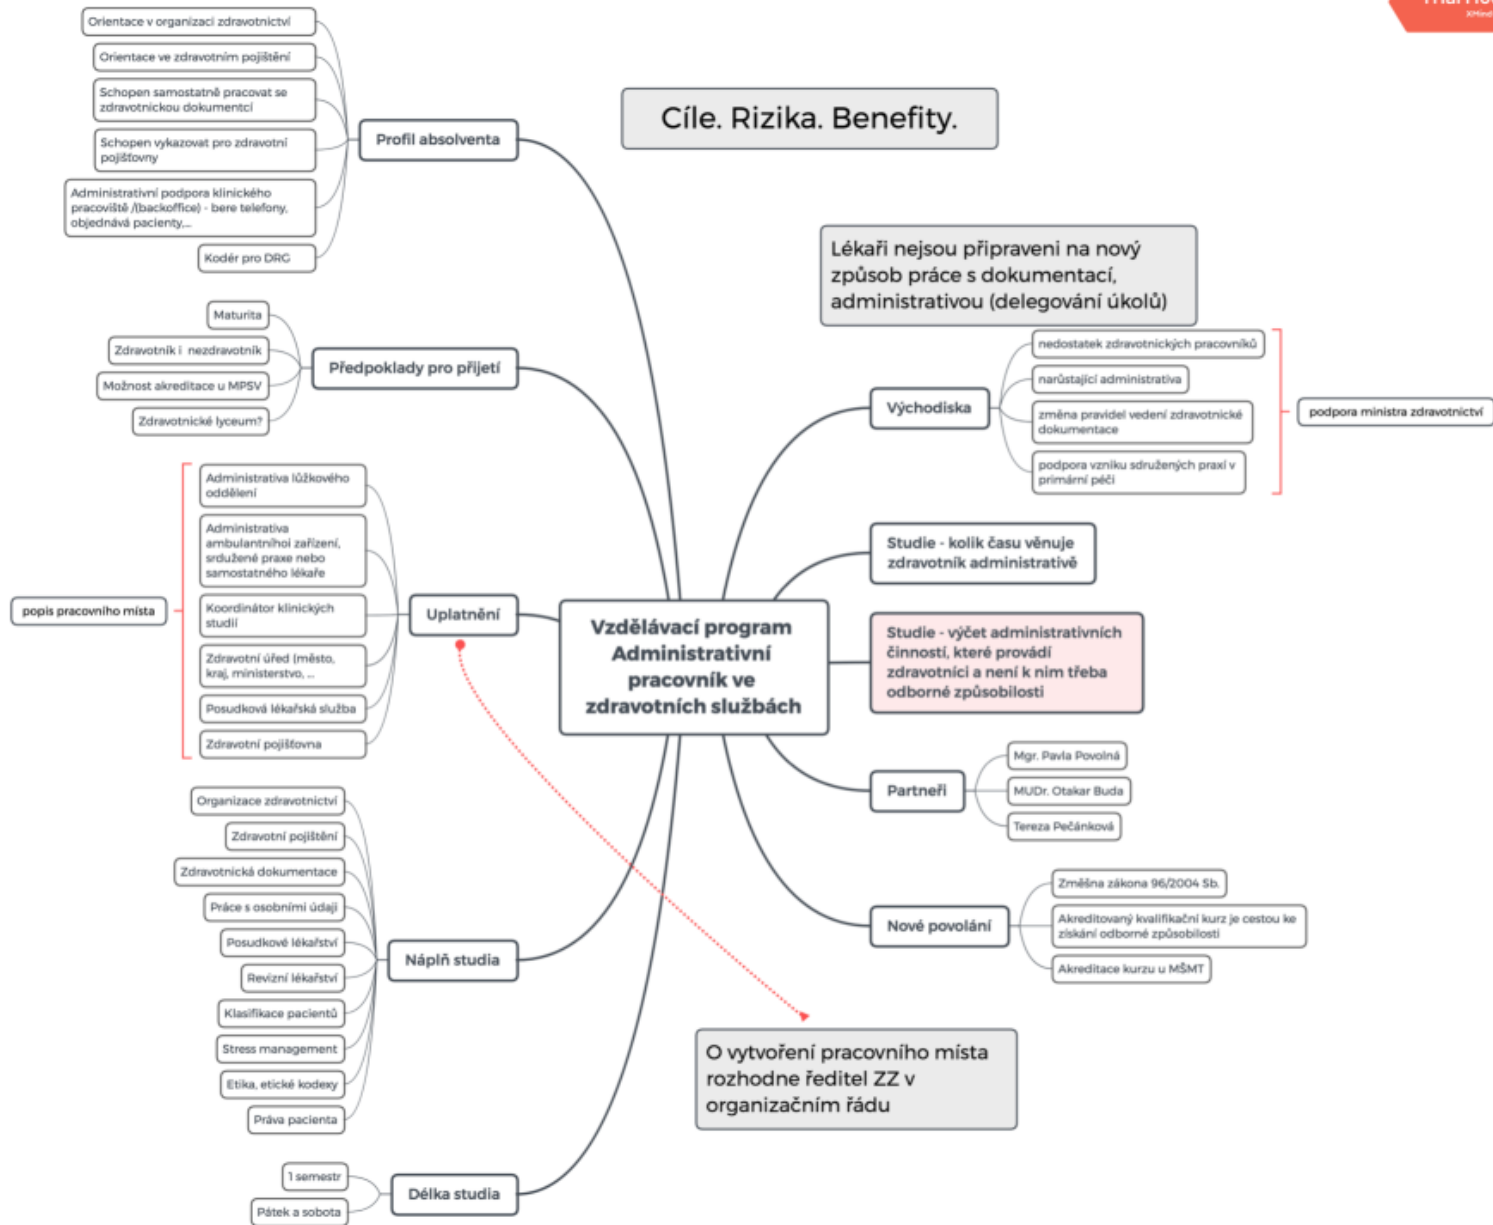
Cíle. Rizika. Benefity.

Vzdělávací program Administrativní pracovník ve zdravotních službách

Profil absolventa
Orientace v organizaci zdravotnictví
Orientace ve zdravotním pojištění
Schopen samostatně pracovat se zdravotnickou dokumentcí
Schopen vykazovat pro zdravotní pojišťovny
Administrativní podpora klinického pracoviště /(backoffice) - bere telefony, objednává pacienty,...
Kodér pro DRG

Předpoklady pro přijetí
Maturita
Zdravotník i nezdravotník
Možnost akreditace u MPSV
Zdravotnické lyceum?

Uplatnění
popis pracovního místa
Administrativa lůžkového oddělení
Administrativa ambulantníhoi zařízení, srdužené praxe nebo samostatného lékaře
Koordinátor klinických studií
Zdravotní úřed (město, kraj, ministerstvo, ...
Posudková lékařská služba
Zdravotní pojišťovna

Náplň studia
Organizace zdravotnictví
Zdravotní pojištění
Zdravotnická dokumentace
Práce s osobními údaji
Posudkové lékařství
Revizní lékařství
Klasifikace pacientů
Stress management
Etika, etické kodexy
Práva pacienta

Délka studia
1 semestr
Pátek a sobota

Lékaři nejsou připraveni na nový způsob práce s dokumentací, administrativou (delegování úkolů)

Východiska
nedostatek zdravotnických pracovníků
narůstající administrativa
změna pravidel vedení zdravotnické dokumentace
podpora vzniku sdružených praxí v primární péči
podpora ministra zdravotnictví

Studie - kolik času věnuje zdravotník administrativě

Studie - výčet administrativních činností, které provádí zdravotníci a není k nim třeba odborné způsobilosti

Partneři
Mgr. Pavla Povolná
MUDr. Otakar Buda
Tereza Pečánková

Nové povolání
Změšna zákona 96/2004 Sb.
Akreditovaný kvalifikační kurz je cestou ke získání odborné způsobilosti
Akreditace kurzu u MŠMT

O vytvoření pracovního místa rozhodne ředitel ZZ v organizačním řádu